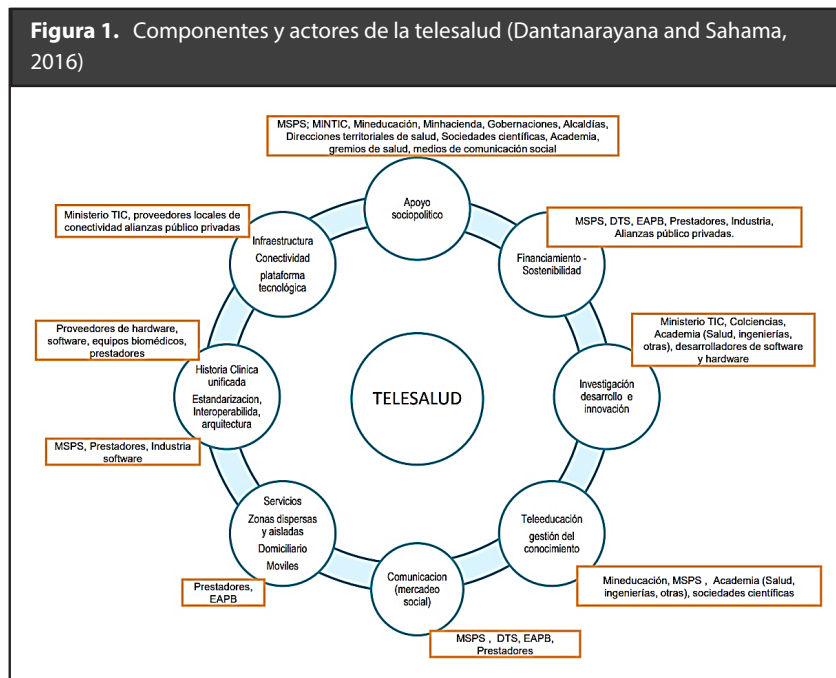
**Figura 1.** Componentes y actores de la telesalud (Dantanarayana and Sahama, 2016)

MSPS; MINTIC, Mineducación, Minhacienda, Gobernaciones, Alcaldías, Direcciones territoriales de salud, Sociedades científicas, Academia, gremios de salud, medios de comunicación social

Apoyo sociopolítico

MSPS, DTS, EAPB, Prestadores, Industria, Alianzas público privadas.

Financiamiento - Sostenibilidad

Ministerio TIC, proveedores locales de conectividad alianzas público privadas

Infraestructura Conectividad plataforma tecnológica

Ministerio TIC, Colciencias, Academia (Salud, ingenierías, otras), desarrolladores de software y hardware

Investigación desarrollo e innovación

Proveedores de hardware, software, equipos biomédicos, prestadores

Historia Clínica unificada Estandarizacion, Interoperabilida, arquitectura

TELESALUD

MSPS, Prestadores, Industria software

Servicios Zonas dispersas y aisladas Domiciliario Moviles

Teleeducación gestión del conocimiento

Mineducación, MSPS , Academia (Salud, ingenierías, otras), sociedades científicas

Comunicacion (mercadeo social)

Prestadores, EAPB

MSPS , DTS, EAPB, Prestadores